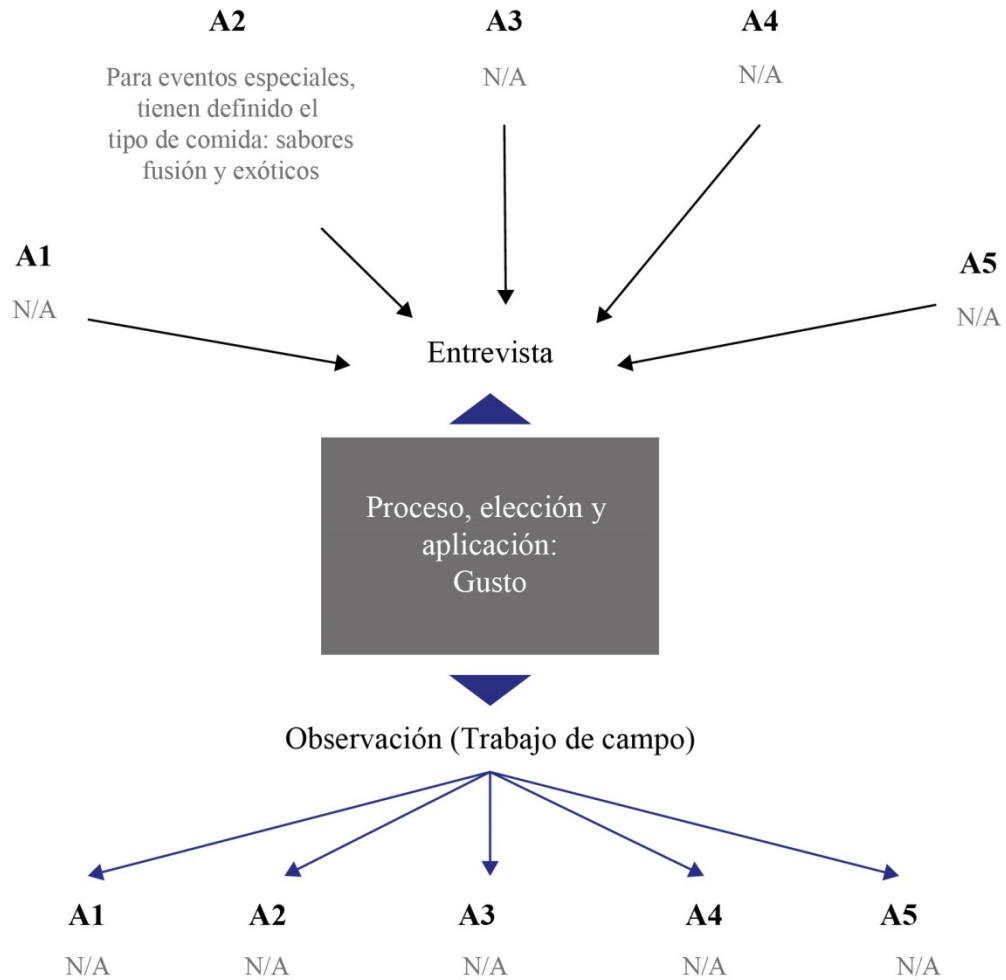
A2

Para eventos especiales, tienen definido el tipo de comida: sabores fusión y exóticos

A3

N/A

A4

N/A

A1

N/A

A5

N/A

Entrevista

Proceso, elección y aplicación: Gusto

Observación (Trabajo de campo)

A1

N/A

A2

N/A

A3

N/A

A4

N/A

A5

N/A